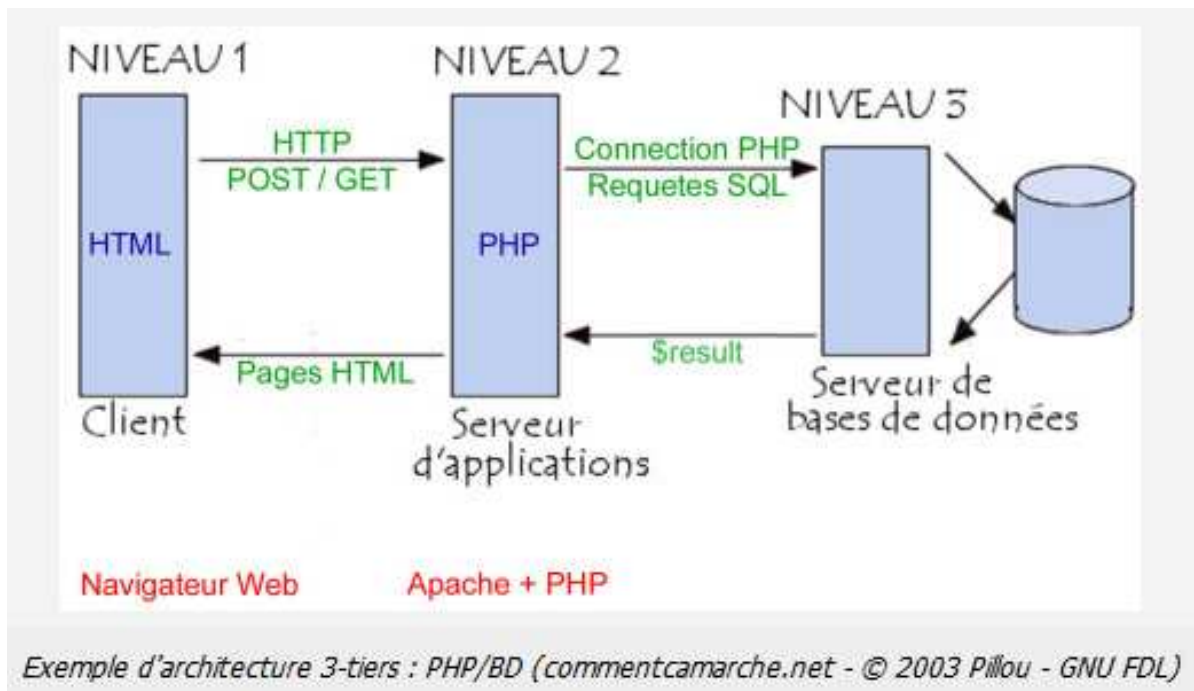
NIVEAU 1

NIVEAU 2

NIVEAU 3

HTTP
POST / GET

Connection PHP
Requetes SQL

HTML

PHP

$result

Pages HTML

Client

Serveur d'applications

Serveur de bases de données

Navigateur Web

Apache + PHP

Exemple d'architecture 3-tiers : PHP/BD (commentcamarche.net - © 2003 Pillou - GNU FDL)